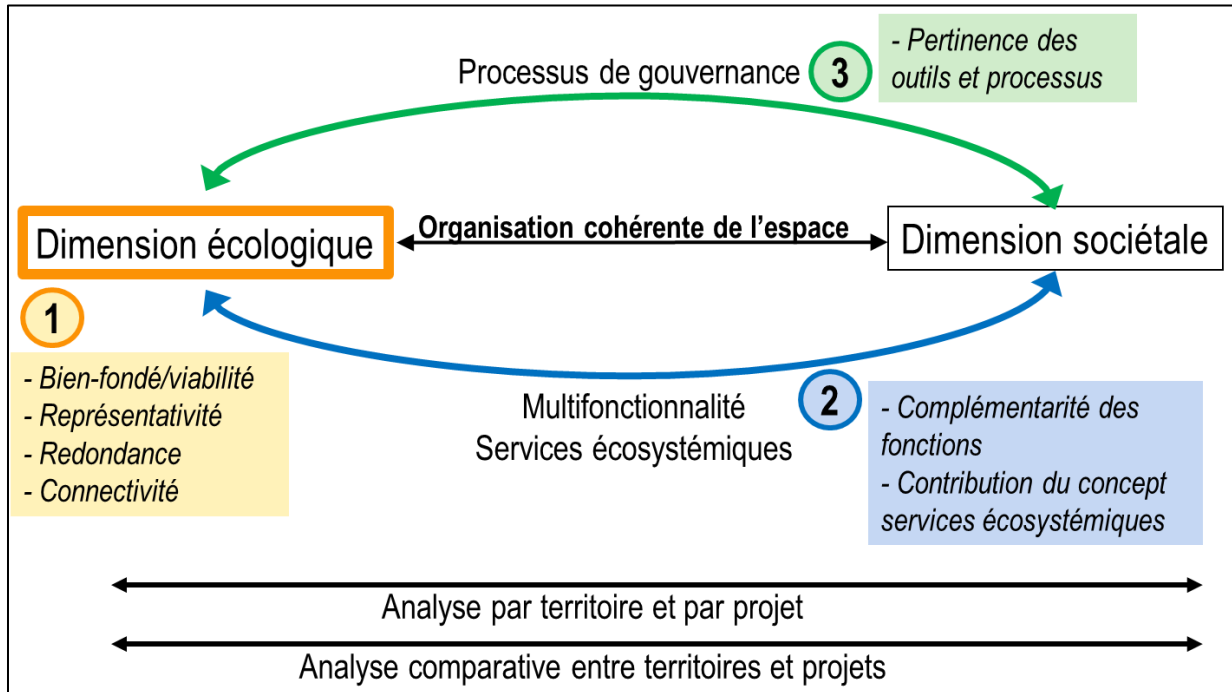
Processus de gouvernance

3

- Pertinence des outils et processus

Dimension écologique

Organisation cohérente de l'espace

Dimension sociétale

1

- Bien-fondé/viabilité
- Représentativité
- Redondance
- Connectivité

Multifonctionnalité
Services écosystémiques

2

- Complémentarité des fonctions
- Contribution du concept services écosystémiques

Analyse par territoire et par projet

Analyse comparative entre territoires et projets